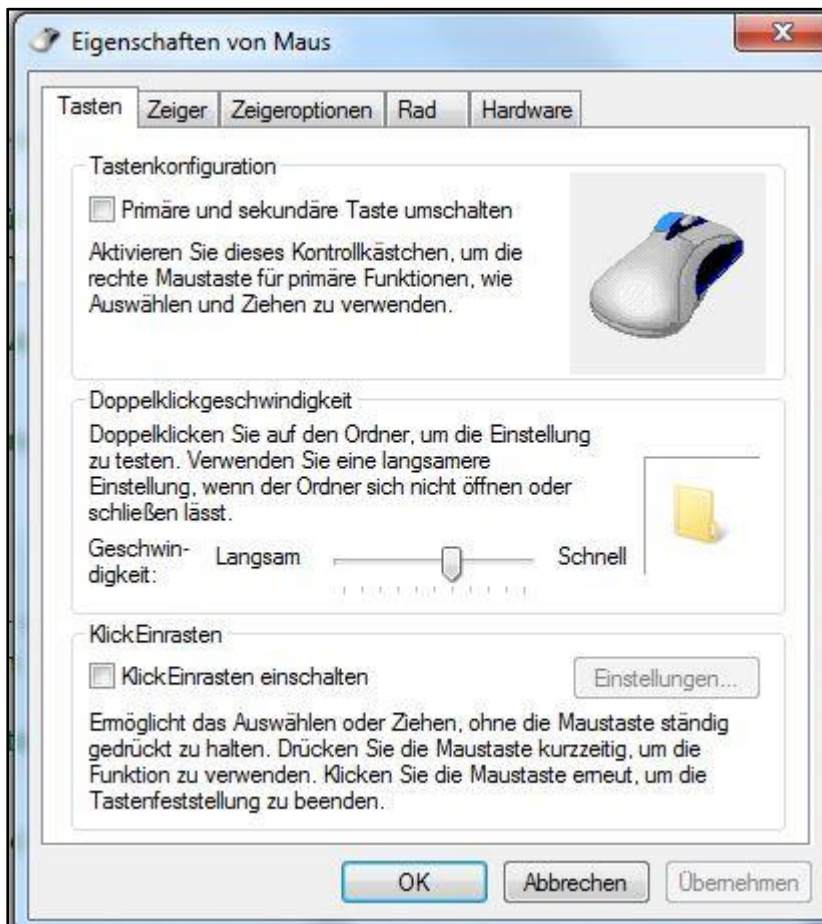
Eigenschaften von Maus

Tasten | Zeiger | Zeigeroptionen | Rad | Hardware

Tastenkonfiguration

Primäre und sekundäre Taste umschalten

Aktivieren Sie dieses Kontrollkästchen, um die rechte Maustaste für primäre Funktionen, wie Auswählen und Ziehen zu verwenden.

Doppelklickgeschwindigkeit

Doppelklicken Sie auf den Ordner, um die Einstellung zu testen. Verwenden Sie eine langsamere Einstellung, wenn der Ordner sich nicht öffnen oder schließen lässt.

Geschwindigkeit: Langsam Schnell

KlickEinrasten

KlickEinrasten einschalten

Einstellungen...

Ermöglicht das Auswählen oder Ziehen, ohne die Maustaste ständig gedrückt zu halten. Drücken Sie die Maustaste kurzzeitig, um die Funktion zu verwenden. Klicken Sie die Maustaste erneut, um die Tastenfeststellung zu beenden.

OK Abbrechen Übernehmen